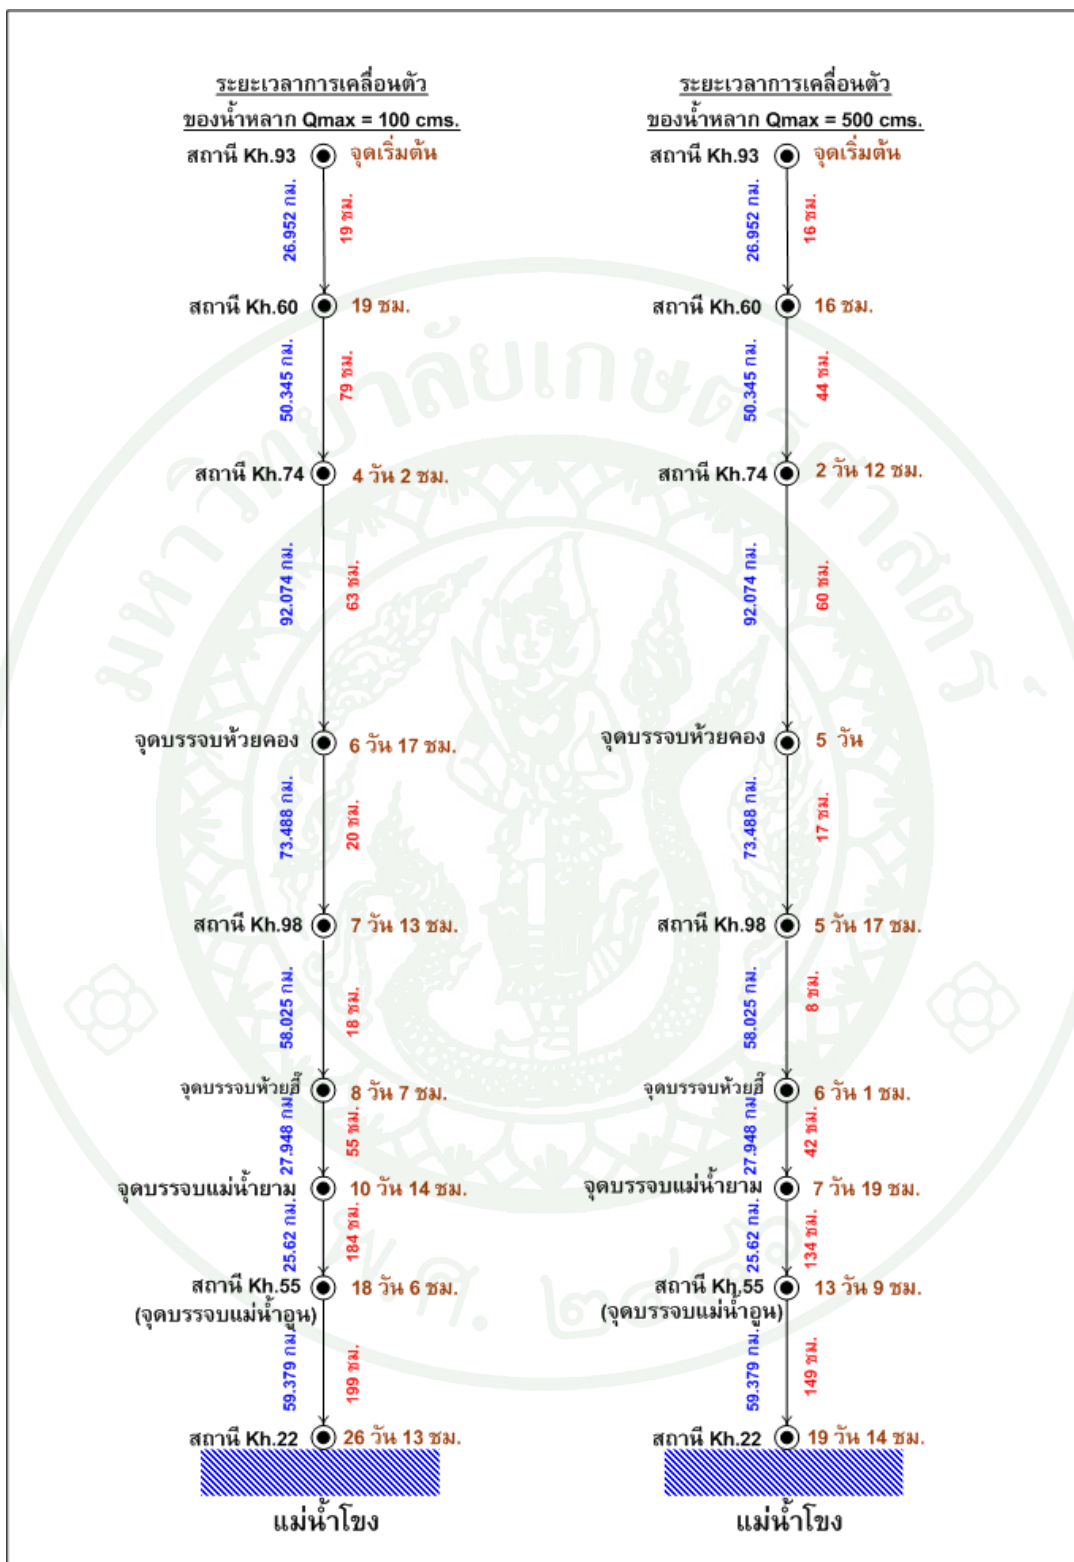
ระยะเวลาการเคลื่อนตัว
ของน้ำหลาก Qmax = 100 cms.

สถานี Kh.93 จุดเริ่มต้น
26.952 กม. 19 ชม.
สถานี Kh.60 19 ชม.
50.345 กม. 79 ชม.
สถานี Kh.74 4 วัน 2 ชม.
92.074 กม. 63 ชม.
จุดบรรจบห้วยคอง 6 วัน 17 ชม.
73.488 กม. 20 ชม.
สถานี Kh.98 7 วัน 13 ชม.
58.025 กม. 18 ชม.
จุดบรรจบห้วยฮี้ 8 วัน 7 ชม.
27.948 กม. 55 ชม.
จุดบรรจบแม่น้ำยาม 10 วัน 14 ชม.
25.62 กม. 184 ชม.
สถานี Kh.55 (จุดบรรจบแม่น้ำอูน) 18 วัน 6 ชม.
59.379 กม. 199 ชม.
สถานี Kh.22 26 วัน 13 ชม.
แม่น้ำโขง

ระยะเวลาการเคลื่อนตัว
ของน้ำหลาก Qmax = 500 cms.

สถานี Kh.93 จุดเริ่มต้น
26.952 กม. 16 ชม.
สถานี Kh.60 16 ชม.
50.345 กม. 44 ชม.
สถานี Kh.74 2 วัน 12 ชม.
92.074 กม. 60 ชม.
จุดบรรจบห้วยคอง 5 วัน
73.488 กม. 17 ชม.
สถานี Kh.98 5 วัน 17 ชม.
58.025 กม. 8 ชม.
จุดบรรจบห้วยฮี้ 6 วัน 1 ชม.
27.948 กม. 42 ชม.
จุดบรรจบแม่น้ำยาม 7 วัน 19 ชม.
25.62 กม. 134 ชม.
สถานี Kh.55 (จุดบรรจบแม่น้ำอูน) 13 วัน 9 ชม.
59.379 กม. 149 ชม.
สถานี Kh.22 19 วัน 14 ชม.
แม่น้ำโขง